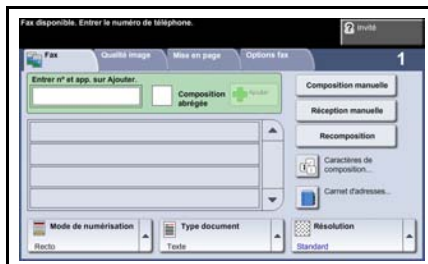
Fax disponible. Entrer le numéro de téléphone.

Invité

Fax

Qualité image

Mise en page

Options fax

1

Entrer n° et app. sur Ajouter.

Composition abrégée

Ajouter

Composition manuelle

Réception manuelle

Recomposition

Caractères de composition...

Carnet d'adresses...

Mode de numérisation

Recto

Type document

Texte

Résolution

Standard